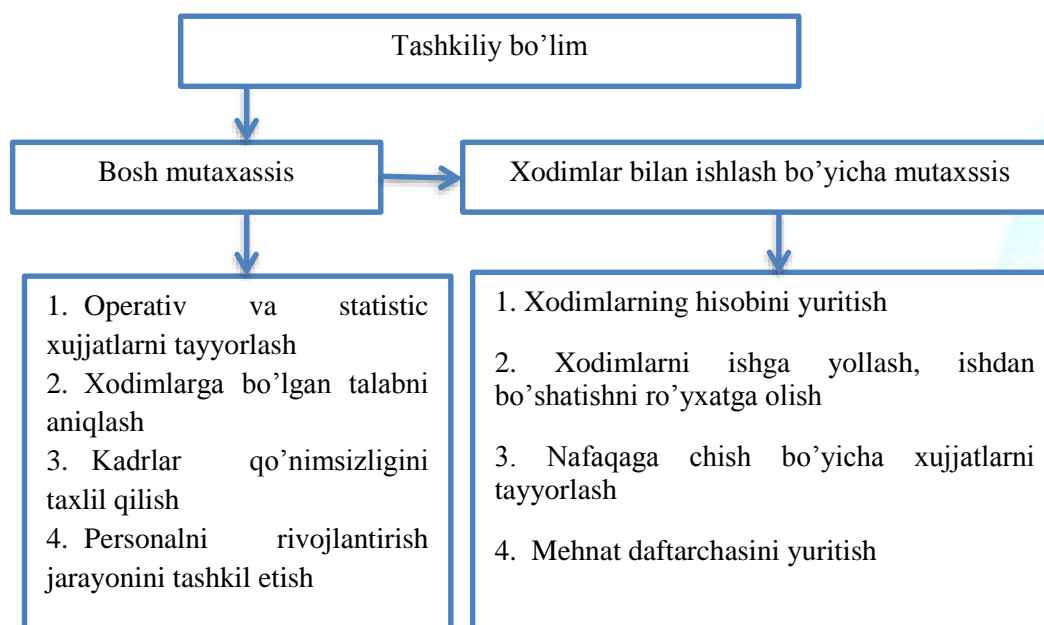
Tashkiliy bo’lim

Bosh mutaxassis

Xodimlar bilan ishlash bo’yicha mutaxssis

1. Operativ va statistic xujjatlarni tayyorlash
2. Xodimlarga bo’lgan talabni aniqlash
3. Kadrlar qo’nimsizligini taxlil qilish
4. Personalni rivojlantirish jarayonini tashkil etish

1. Xodimlarning hisobini yuritish

2. Xodimlarni ishga yollash, ishdan bo’shatishni ro’yxatga olish

3. Nafaqaga chish bo’yicha xujjatlarni tayyorlash

4. Mehnat daftarchasini yuritish